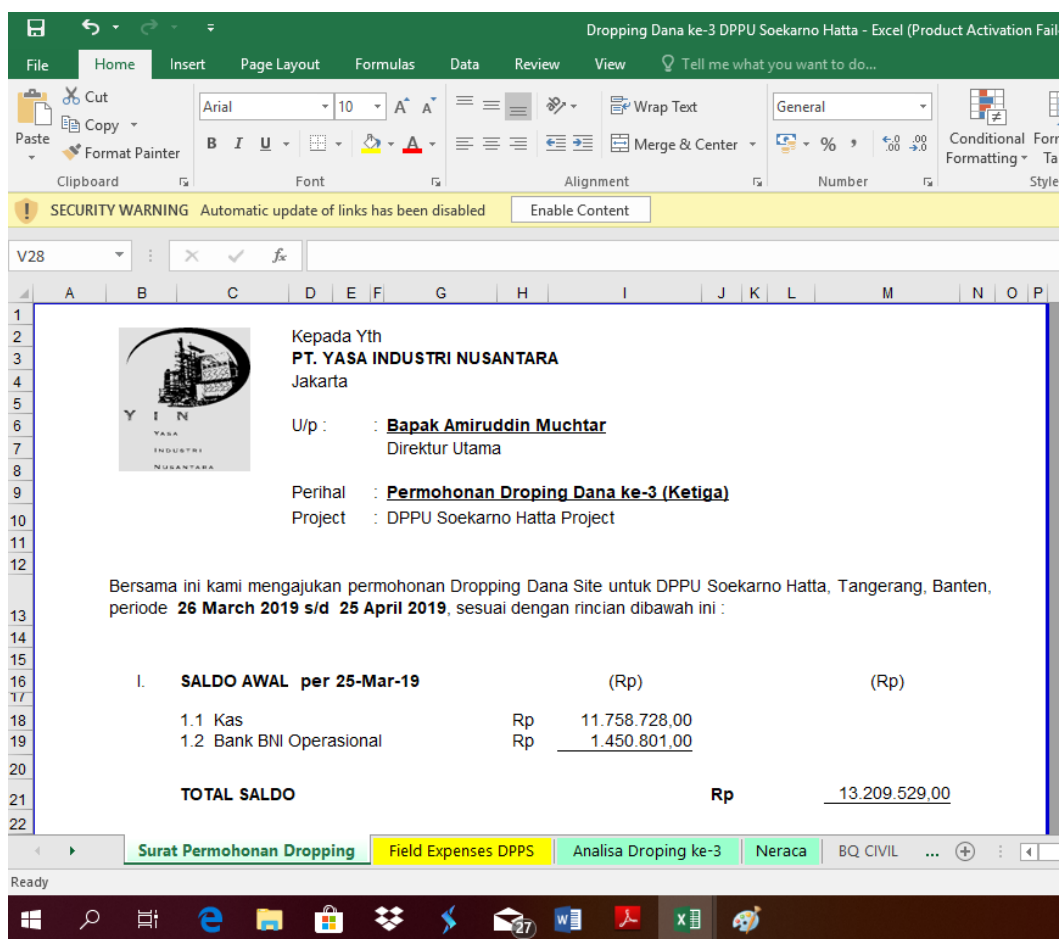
Dropping Dana ke-3 DPPU Soekarno Hatta - Excel (Product Activation Fail

File Home Insert Page Layout Formulas Data Review View Tell me what you want to do...

Cut
Copy
Paste
Format Painter
Clipboard

Arial 10
B I U
Font

Wrap Text
Merge & Center
Alignment

General
% ,
Number

Conditional Formatting
Style

SECURITY WARNING Automatic update of links has been disabled Enable Content

V28

A B C D E F G H I J K L M N O P

Y I N
YASA
INDUSTRI
NUSANTARA

Kepada Yth
PT. YASA INDUSTRI NUSANTARA
Jakarta

U/p : Bapak Amiruddin Muchtar
Direktur Utama

Perihal : Permohonan Droping Dana ke-3 (Ketiga)
Project : DPPU Soekarno Hatta Project

Bersama ini kami mengajukan permohonan Dropping Dana Site untuk DPPU Soekarno Hatta, Tangerang, Banten, periode 26 March 2019 s/d 25 April 2019, sesuai dengan rincian dibawah ini :

| | | | (Rp) | | (Rp) |
|---|---|---|---|---|---|
| I. | SALDO AWAL per 25-Mar-19 | | | | |
| | 1.1 Kas | Rp | 11.758.728,00 | | |
| | 1.2 Bank BNI Operasional | Rp | 1.450.801,00 | | |
| | TOTAL SALDO | | | Rp | 13.209.529,00 |

Surat Permohonan Dropping | Field Expenses DPPS | Analisa Droping ke-3 | Neraca | BQ CIVIL | ...

Ready